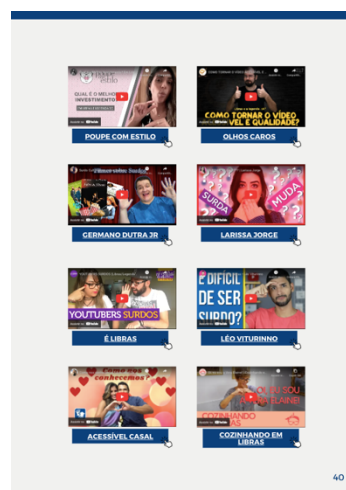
POUPE COM ESTILO

QUAL É O MELHOR INVESTIMENTO

OLHOS CAROS

COMO TORNAR O VÍDEO VEL E QUALIDADE?

GERMANO DUTRA JR

LARISSA JORGE

SURDA

MUDA

É LIBRAS

YOUTUBERS SURDOS

LÉO VITURINNO

É DIFÍCIL DE SER SURDO?

ACESSÍVEL CASAL

COZINHANDO EM LIBRAS

40